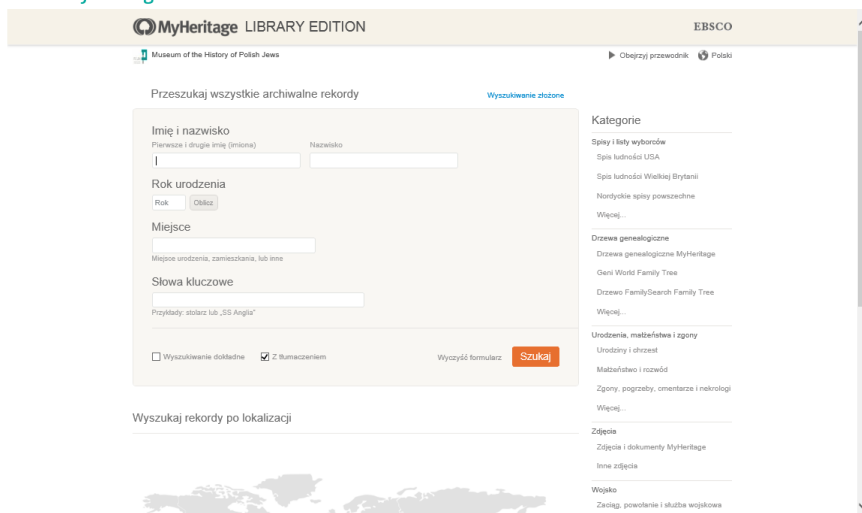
MyHeritage LIBRARY EDITION

EBSCO

Museum of the History of Polish Jews

Obejrzyj przewodnik Polski

Przeszukaj wszystkie archiwalne rekordy

Wyszukiwanie złożone

Imię i nazwisko
Pierwsze i drugie imię (imiona)
Nazwisko

Rok urodzenia
Rok Oblicz

Miejsce
Miejsce urodzenia, zamieszkania, lub inne

Słowa kluczowe
Przykłady: stolarz lub „SS Anglia"

Wyszukiwanie dokładne
Z tłumaczeniem
Wyczyść formularz
Szukaj

Wyszukaj rekordy po lokalizacji

Kategorie

Spisy i listy wyborców
Spis ludności USA
Spis ludności Wielkiej Brytanii
Nordyckie spisy powszechne
Więcej...

Drzewa genealogiczne
Drzewa genealogiczne MyHeritage
Geni World Family Tree
Drzewo FamilySearch Family Tree
Więcej...

Urodzenia, małżeństwa i zgony
Urodziny i chrzest
Małżeństwo i rozwód
Zgony, pogrzeby, cmentarze i nekrologi
Więcej...

Zdjęcia
Zdjęcia i dokumenty MyHeritage
Inne zdjęcia

Wojsko
Zaciąg, powołanie i służba wojskowa